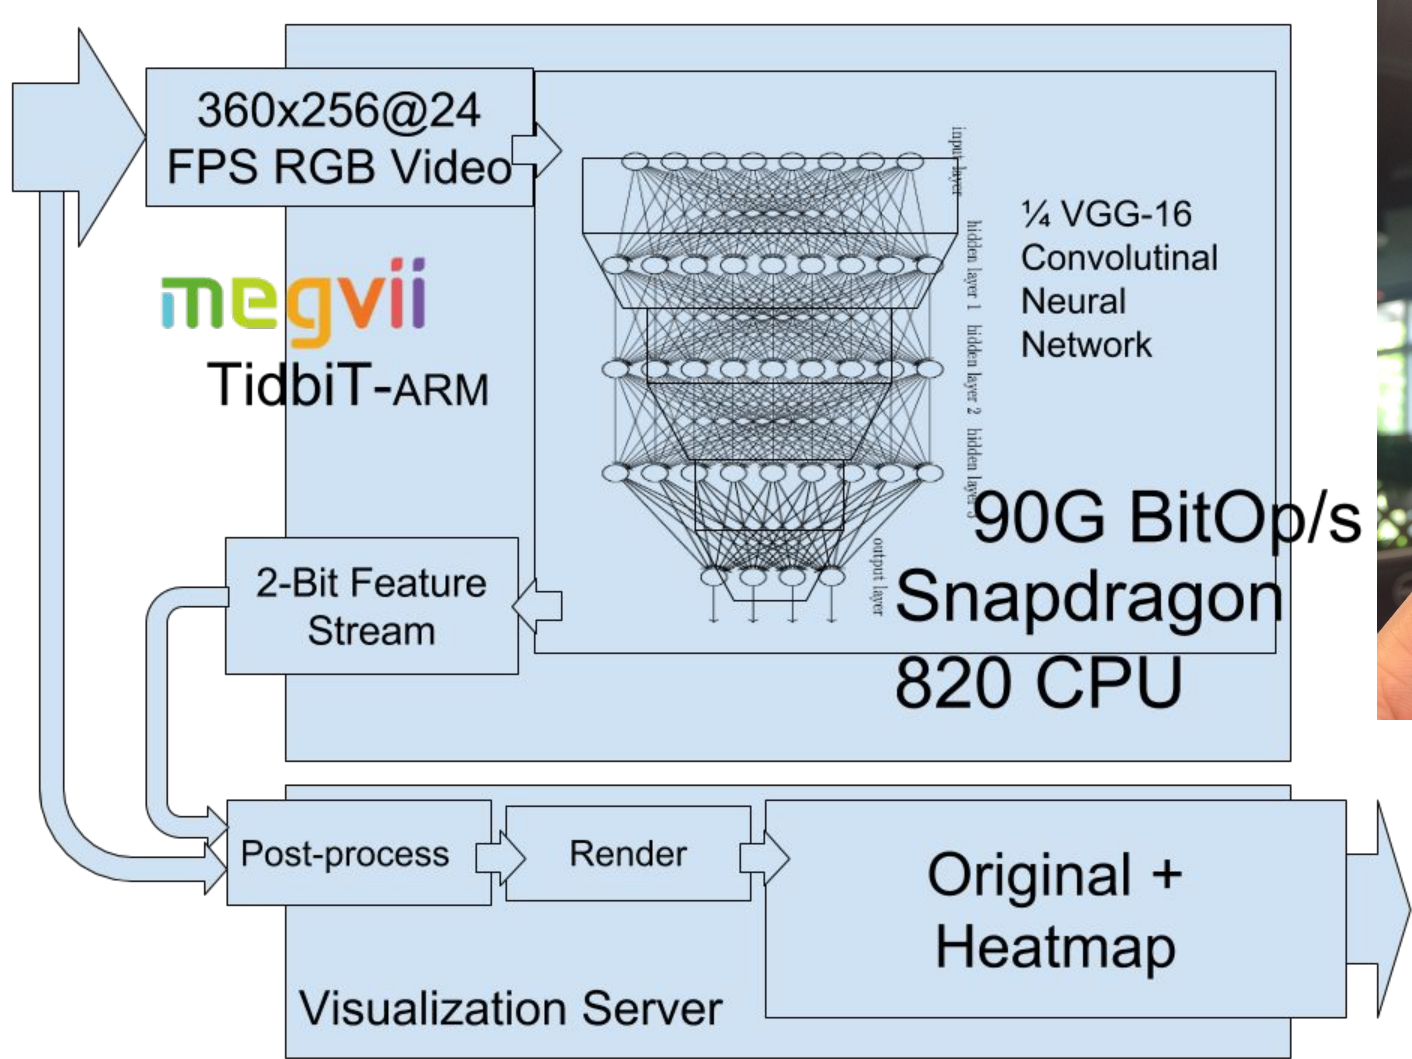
360x256@24 FPS RGB Video

megvii

TidbiT-ARM

input layer

hidden layer 1

hidden layer 2

hidden layer 3

output layer

¼ VGG-16 Convolutinal Neural Network

90G BitOp/s

Snapdragon 820 CPU

2-Bit Feature Stream

Post-process

Render

Original + Heatmap

Visualization Server